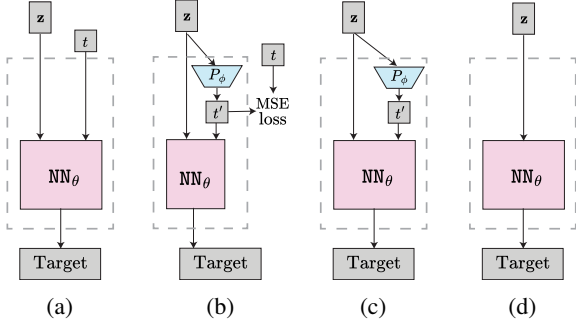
$\mathbf{z}$
$t$
$\mathtt{NN}_\theta$
Target
(a)

$\mathbf{z}$
$P_\phi$
$t$
$t'$
MSE loss
$\mathtt{NN}_\theta$
Target
(b)

$\mathbf{z}$
$P_\phi$
$t'$
$\mathtt{NN}_\theta$
Target
(c)

$\mathbf{z}$
$\mathtt{NN}_\theta$
Target
(d)